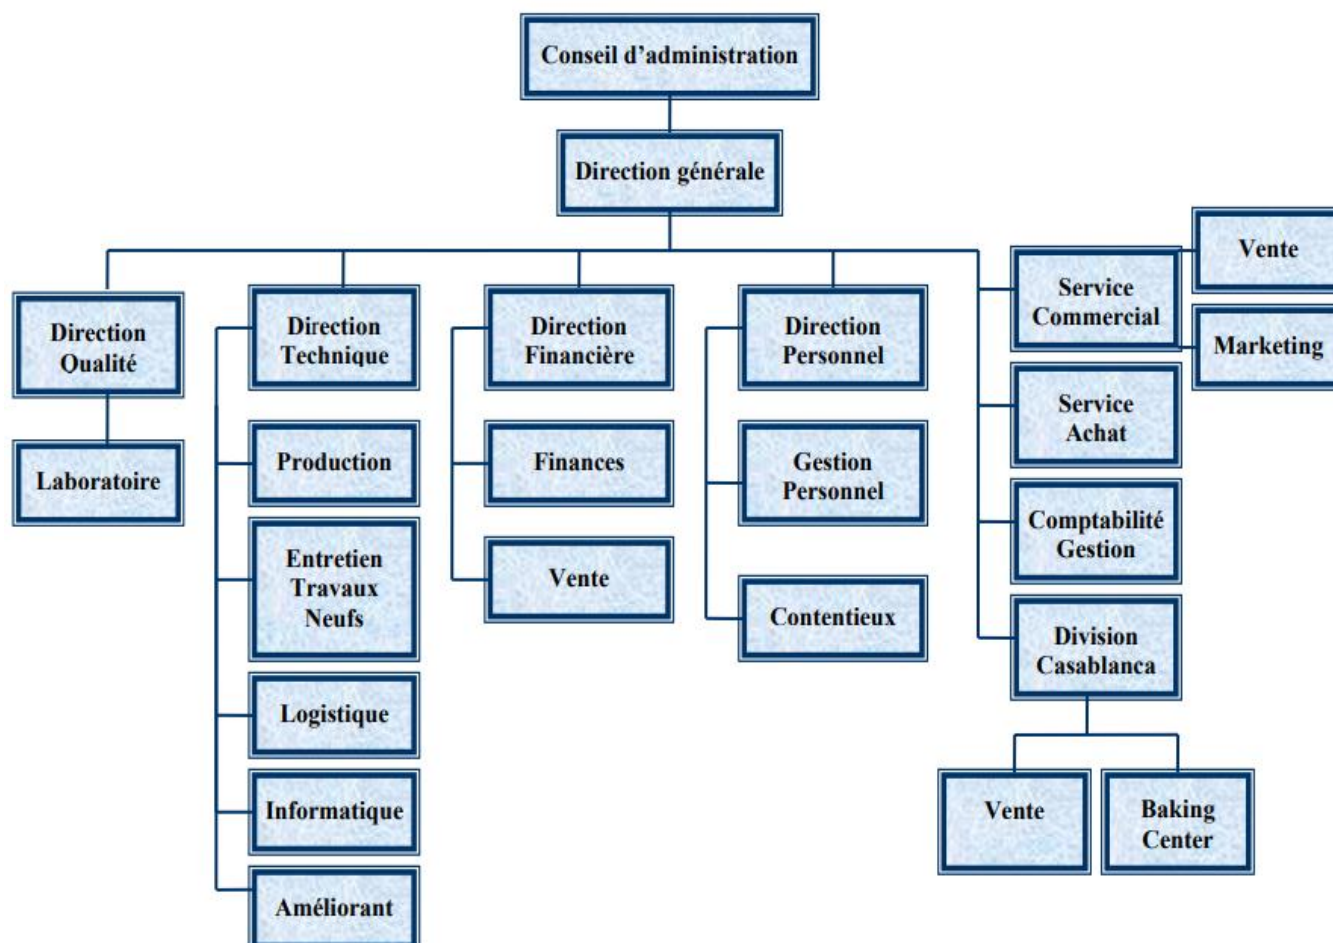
Conseil d'administration

Direction générale

Direction Qualité

Laboratoire

Direction Technique

Production

Entretien Travaux Neufs

Logistique

Informatique

Améliorant

Direction Financière

Finances

Vente

Direction Personnel

Gestion Personnel

Contentieux

Service Commercial

Vente

Marketing

Service Achat

Comptabilité Gestion

Division Casablanca

Vente

Baking Center